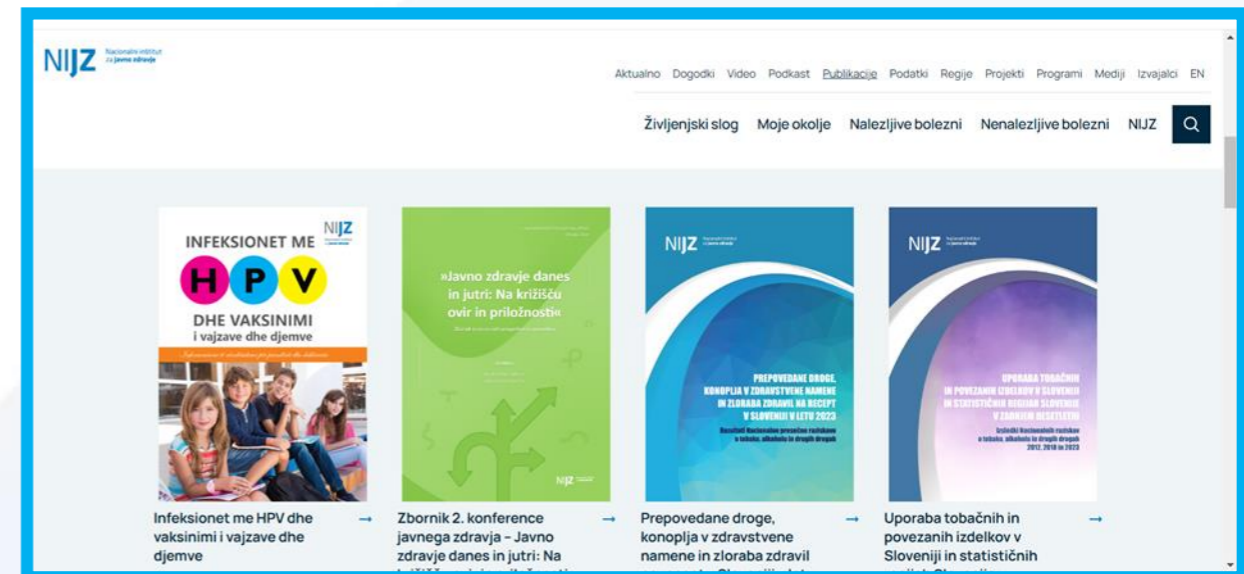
NIJZ Nacionalni inštitut za javno zdravje

Aktualno Dogodki Video Podkast Publikacije Podatki Regije Projekti Programi Mediji Izvajalci EN

Življenjski slog Moje okolje Nalezljive bolezni Nenalezljive bolezni NIJZ

INFEKSIONET ME HPV DHE VAKSINIMI i vajzave dhe djemve

NIJZ

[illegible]

»Javno zdravje danes in jutri: Na križišču ovir in priložnosti«

NIJZ

NIJZ Nacionalni inštitut za javno zdravje

PREPOVEDANE DROGE, KONOPLJA V ZDRAVSTVENE NAMENE IN ZLORABA ZDRAVIL NA RECEPT V SLOVENIJI V LETU 2023

Rezultati Nacionalne presečne raziskave o tobaku, alkoholu in drugih drogah

NIJZ Nacionalni inštitut za javno zdravje

UPORABA TOBAČNIH IN POVEZANIH IZDELKOV V SLOVENIJI IN STATISTIČNIH REGIJAH SLOVENIJE V ZADNJEM DESETLETJU

Izsledki Nacionalnih raziskav o tobaku, alkoholu in drugih drogah 2012, 2018 in 2023

Infeksionet me HPV dhe vaksinimi i vajzave dhe djemve →

Zbornik 2. konference javnega zdravja – Javno zdravje danes in jutri: Na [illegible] →

Prepovedane droge, konoplja v zdravstvene namene in zloraba zdravil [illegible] →

Uporaba tobačnih in povezanih izdelkov v Sloveniji in statističnih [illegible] →